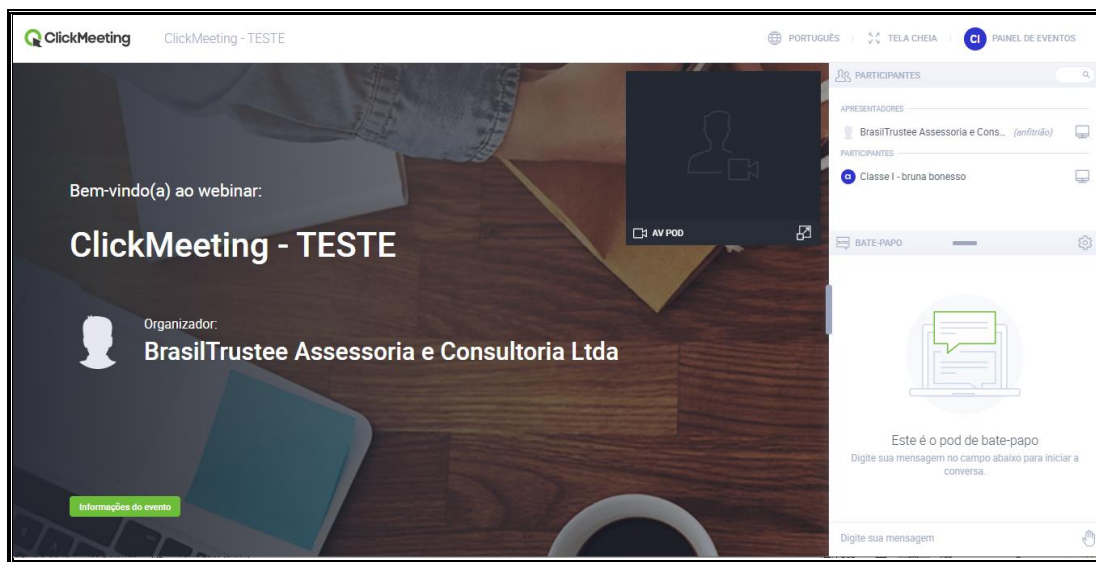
ClickMeeting ClickMeeting - TESTE

PORTUGUÊS TELA CHEIA CI PAINEL DE EVENTOS

Bem-vindo(a) ao webinar:

ClickMeeting - TESTE

Organizador:
BrasilTrustee Assessoria e Consultoria Ltda

Informações do evento

AV POD

PARTICIPANTES

APRESENTADORES

BrasilTrustee Assessoria e Cons... (anfitrião)

PARTICIPANTES

CI Classe I - bruna bonesso

BATE-PAPO

Este é o pod de bate-papo
Digite sua mensagem no campo abaixo para iniciar a conversa.

Digite sua mensagem